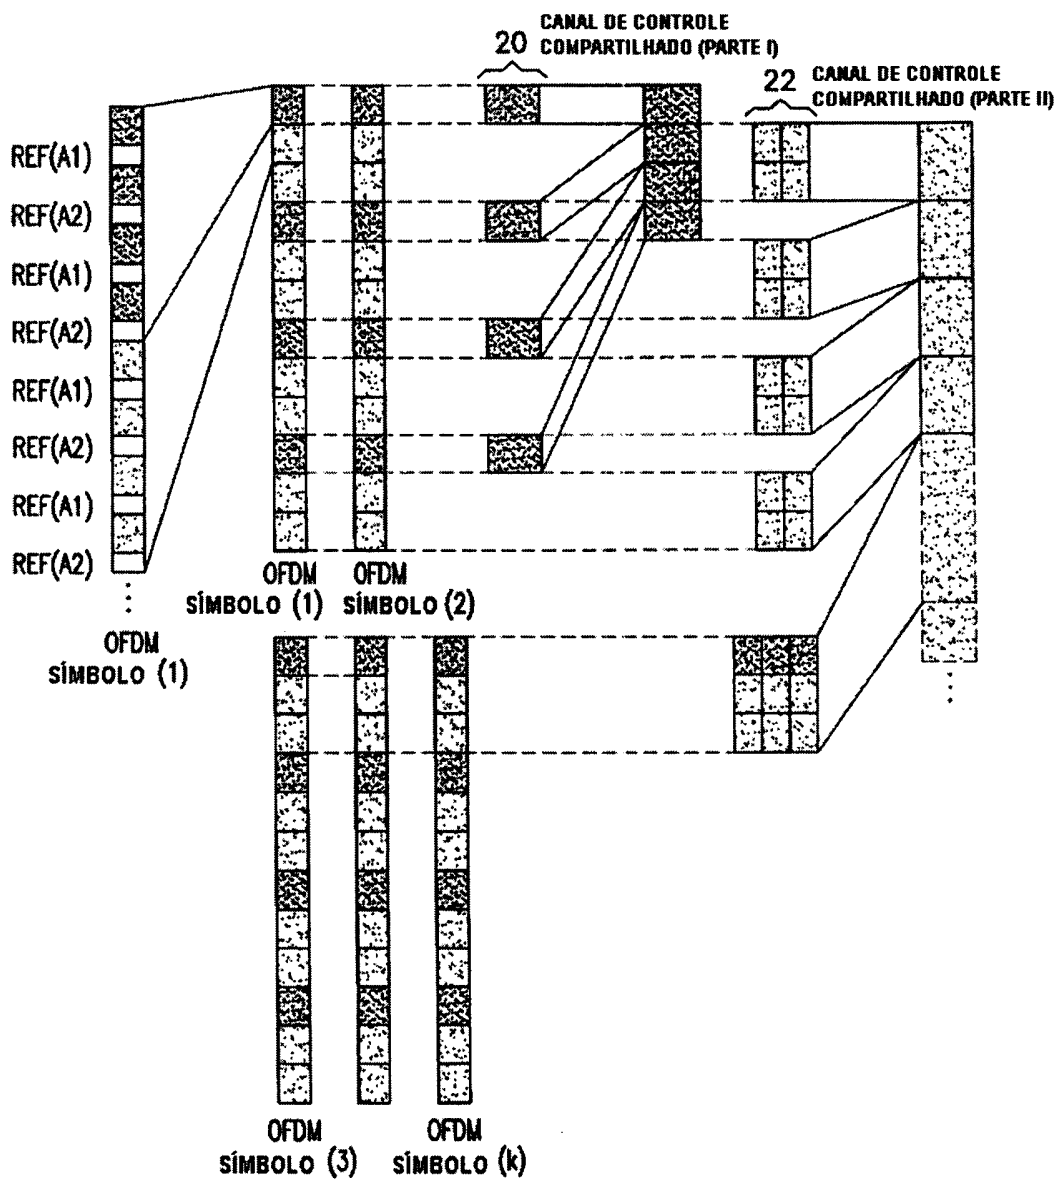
20 CANAL DE CONTROLE COMPARTILHADO (PARTE I)

22 CANAL DE CONTROLE COMPARTILHADO (PARTE II)

REF(A1)
REF(A2)
REF(A1)
REF(A2)
REF(A1)
REF(A2)
REF(A1)
REF(A2)

OFDM SÍMBOLO (1)

OFDM SÍMBOLO (1)

OFDM SÍMBOLO (2)

OFDM SÍMBOLO (3)

OFDM SÍMBOLO (k)